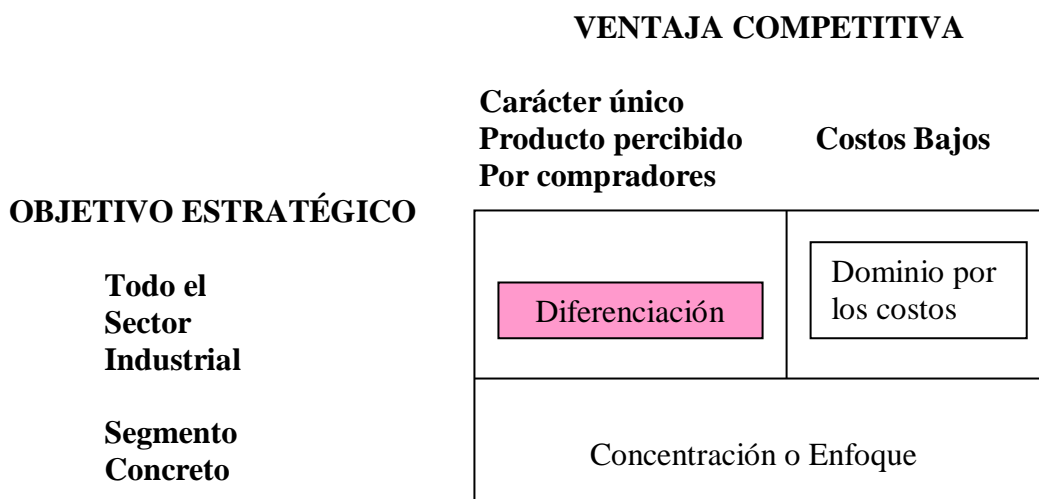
VENTAJA COMPETITIVA

Carácter único
Producto percibido
Por compradores

Costos Bajos

OBJETIVO ESTRATÉGICO

Todo el Sector Industrial

Diferenciación

Dominio por los costos

Segmento Concreto

Concentración o Enfoque